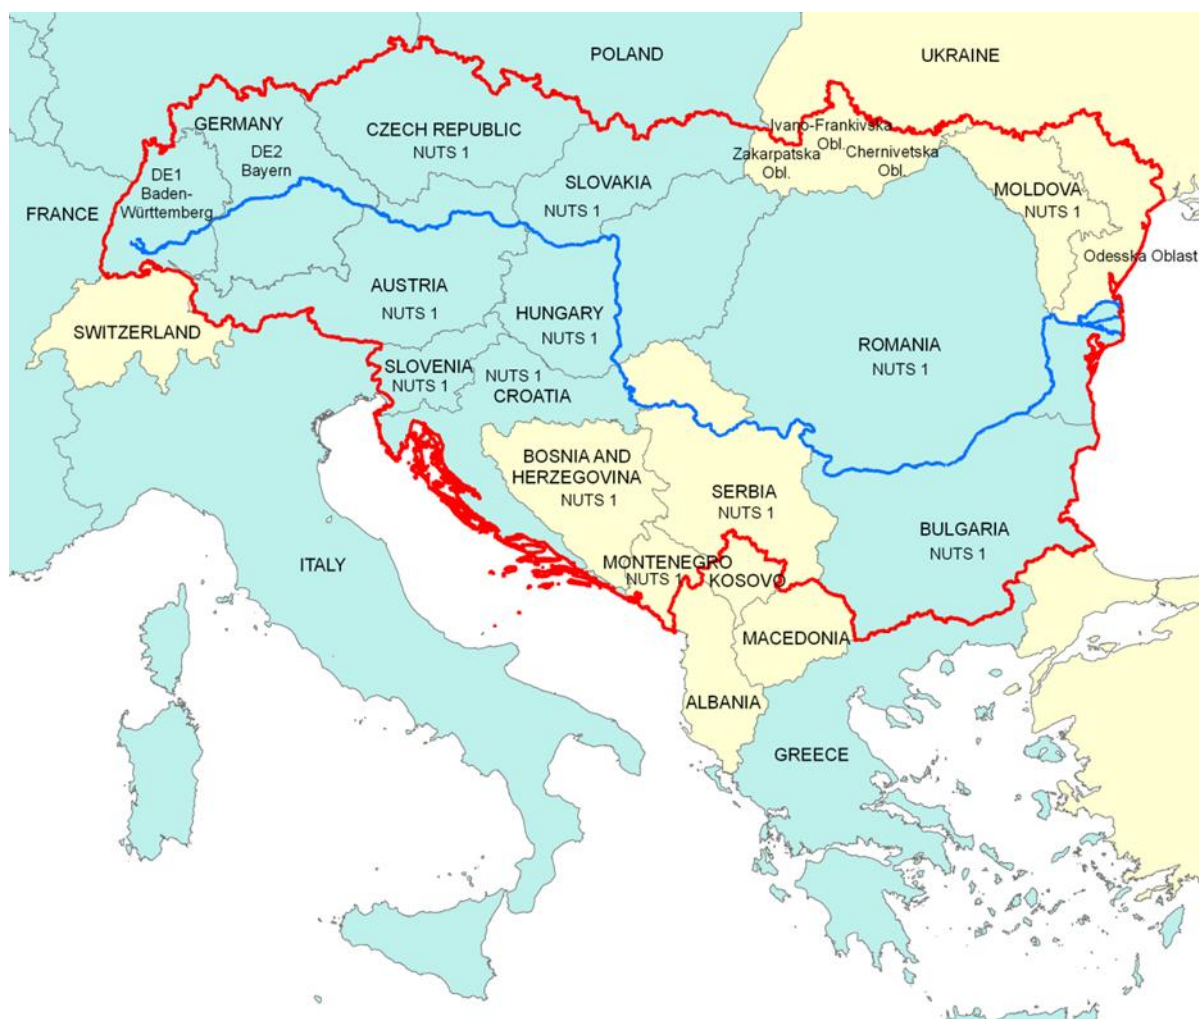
POLAND

UKRAINE

GERMANY

DE1 Baden-Württemberg

DE2 Bayern

CZECH REPUBLIC NUTS 1

Ivano-Frankivska Obl.

Zakarpatska Obl.

Chernivetska Obl.

SLOVAKIA NUTS 1

MOLDOVA NUTS 1

FRANCE

Odesska Oblast

AUSTRIA NUTS 1

HUNGARY NUTS 1

SWITZERLAND

ROMANIA NUTS 1

SLOVENIA NUTS 1

NUTS 1 CROATIA

BOSNIA AND HERZEGOVINA NUTS 1

SERBIA NUTS 1

BULGARIA NUTS 1

ITALY

MONTENEGRO NUTS 1

KOSOVO

MACEDONIA

ALBANIA

GREECE